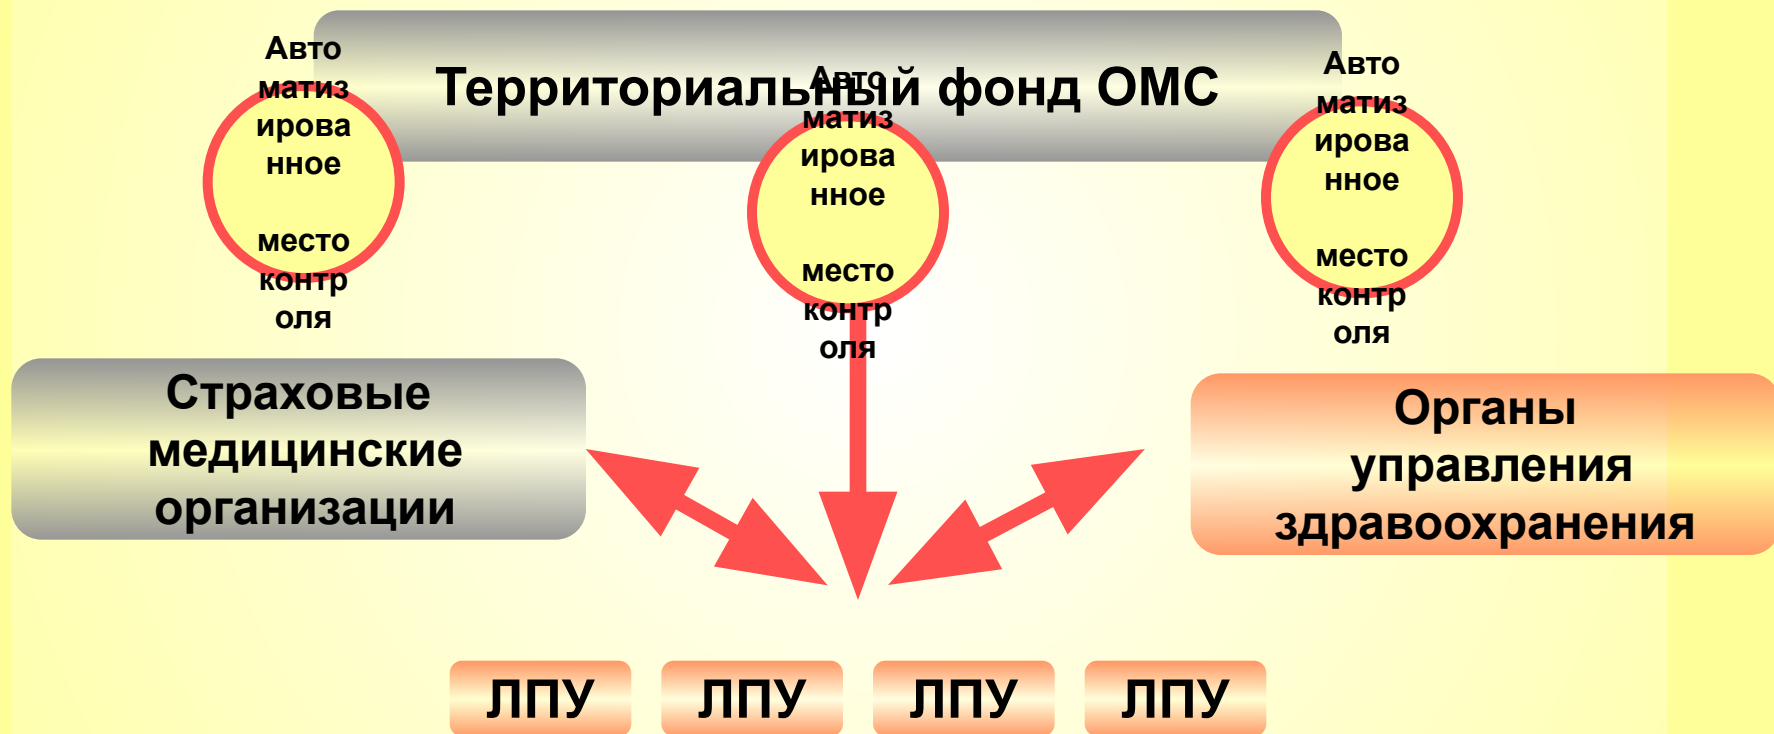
Территориальный фонд ОМС

Автоматизированное место контроля

Автоматизированное место контроля

Автоматизированное место контроля

Страховые медицинские организации

Органы управления здравоохранения

ЛПУ

ЛПУ

ЛПУ

ЛПУ